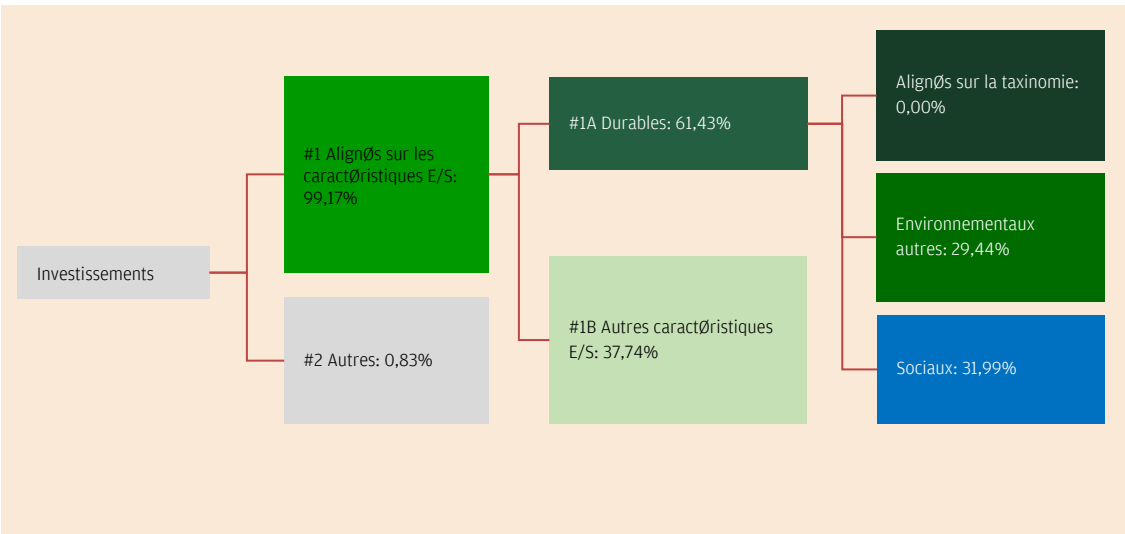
Investissements

#1 AlignØs sur les caractØristiques E/S: 99,17%

#2 Autres: 0,83%

#1A Durables: 61,43%

#1B Autres caractØristiques E/S: 37,74%

AlignØs sur la taxinomie: 0,00%

Environnementaux autres: 29,44%

Sociaux: 31,99%